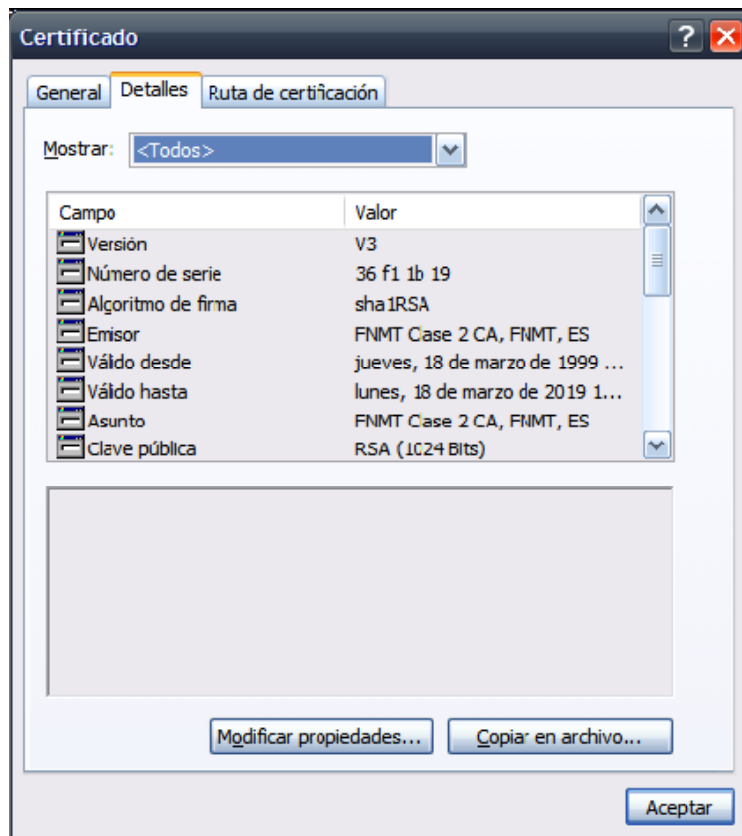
Certificado

General | Detalles | Ruta de certificación

Mostrar: <Todos>

| Campo | Valor |
|---|---|
| Versión | V3 |
| Número de serie | 36 f1 1b 19 |
| Algoritmo de firma | sha1RSA |
| Emisor | FNMT Case 2 CA, FNMT, ES |
| Válido desde | jueves, 18 de marzo de 1999 ... |
| Válido hasta | lunes, 18 de marzo de 2019 1... |
| Asunto | FNMT Case 2 CA, FNMT, ES |
| Clave pública | RSA (1024 Bits) |

Modificar propiedades... | Copiar en archivo...

Aceptar